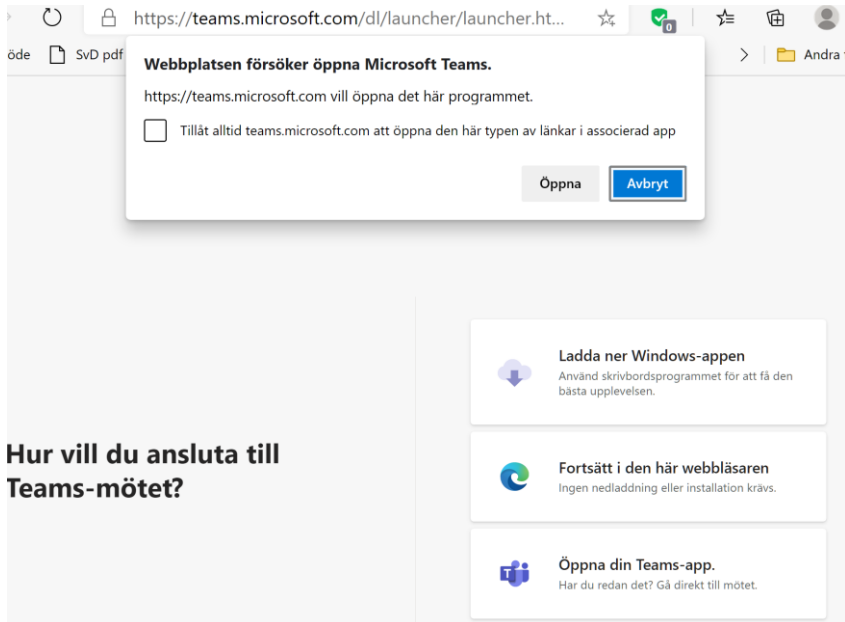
https://teams.microsoft.com/dl/launcher/launcher.ht...

öde SvD pdf

Andra

Webbplatsen försöker öppna Microsoft Teams.

https://teams.microsoft.com vill öppna det här programmet.

Tillåt alltid teams.microsoft.com att öppna den här typen av länkar i associerad app

Öppna Avbryt

Hur vill du ansluta till Teams-mötet?

Ladda ner Windows-appen
Använd skrivbordsprogrammet för att få den bästa upplevelsen.

Fortsätt i den här webbläsaren
Ingen nedladdning eller installation krävs.

Öppna din Teams-app.
Har du redan det? Gå direkt till mötet.